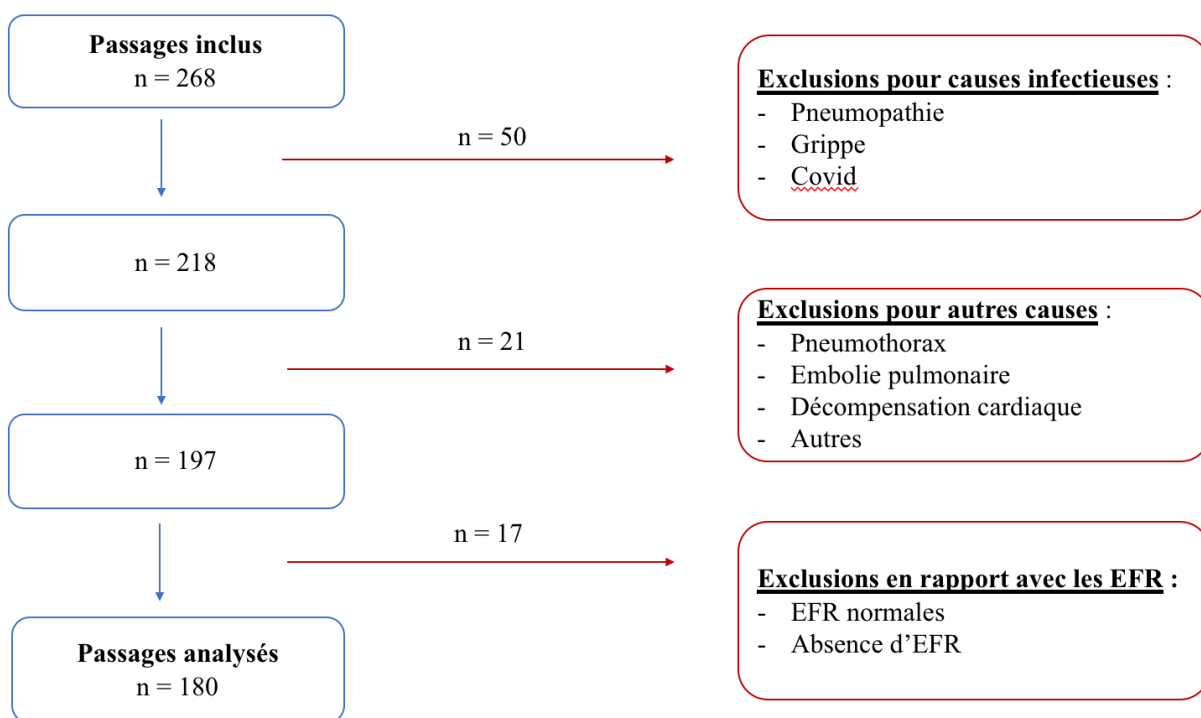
**Passages inclus**
n = 268

n = 50

**Exclusions pour causes infectieuses** :
- Pneumopathie
- Grippe
- Covid

n = 218

n = 21

**Exclusions pour autres causes** :
- Pneumothorax
- Embolie pulmonaire
- Décompensation cardiaque
- Autres

n = 197

n = 17

**Exclusions en rapport avec les EFR :**
- EFR normales
- Absence d'EFR

**Passages analysés**
n = 180